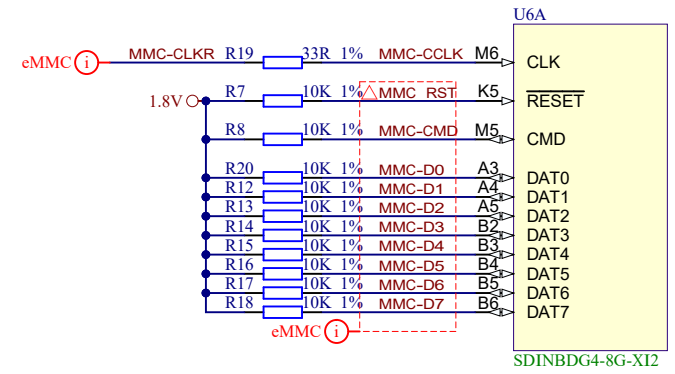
U6A

eMMC i MMC-CLKR R19 33R 1% MMC-CCLK M6 CLK

1.8V R7 10K 1% MMC RST K5 $\overline{\text{RESET}}$

R8 10K 1% MMC-CMD M5 CMD

R20 10K 1% MMC-D0 A3 DAT0

R12 10K 1% MMC-D1 A4 DAT1

R13 10K 1% MMC-D2 A5 DAT2

R14 10K 1% MMC-D3 B2 DAT3

R15 10K 1% MMC-D4 B3 DAT4

R16 10K 1% MMC-D5 B4 DAT5

R17 10K 1% MMC-D6 B5 DAT6

R18 10K 1% MMC-D7 B6 DAT7

eMMC i

SDINBDG4-8G-XI2